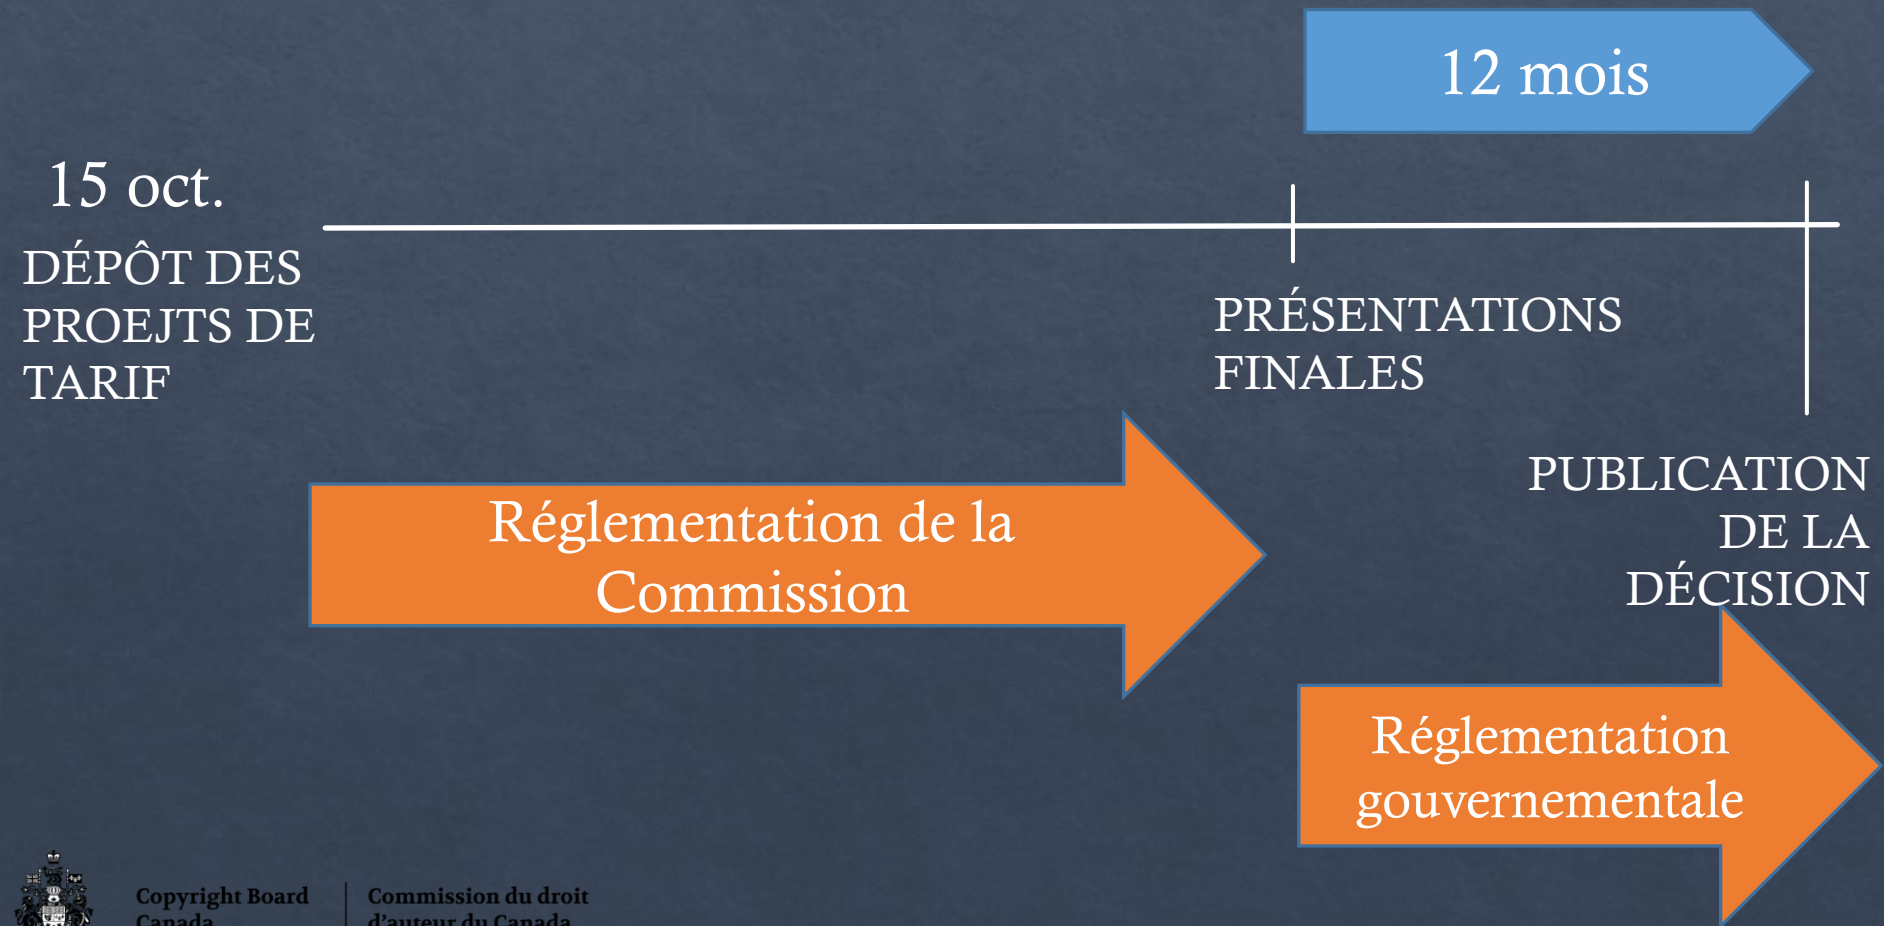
12 mois

15 oct.

DÉPÔT DES PROEJTS DE TARIF

PRÉSENTATIONS FINALES

PUBLICATION DE LA DÉCISION

Réglementation de la Commission

Réglementation gouvernementale

Copyright Board Canada

Commission du droit d'auteur du Canada